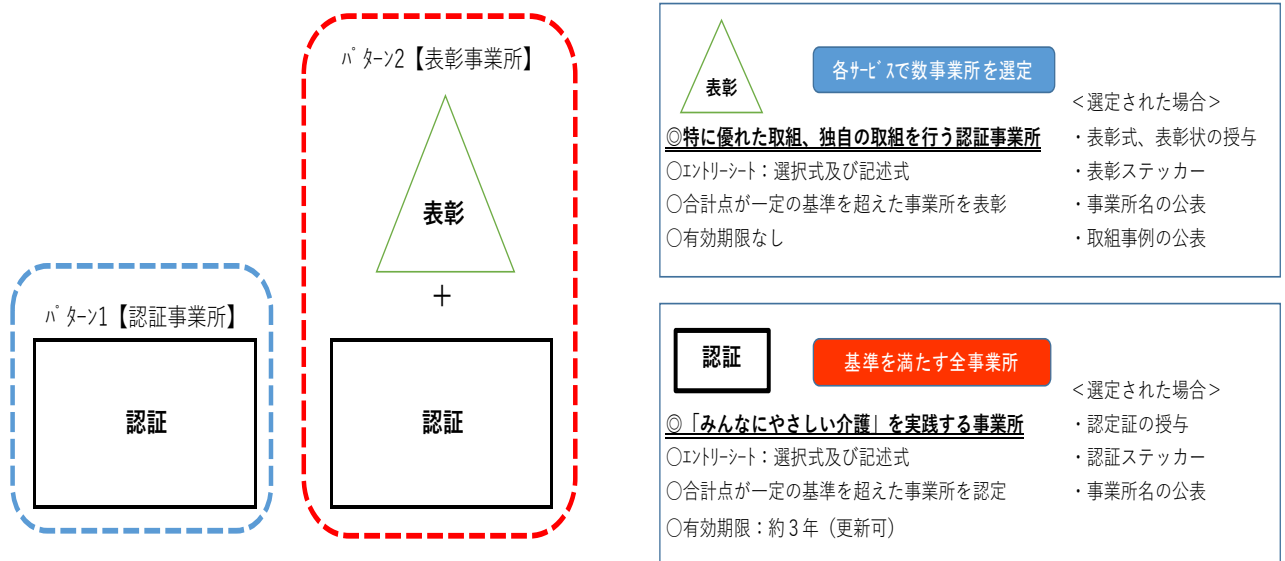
ﾊﾟﾀｰﾝ2【表彰事業所】

表彰

＋

認証

ﾊﾟﾀｰﾝ1【認証事業所】

認証

表彰

各ｻｰﾋﾞｽで数事業所を選定

◎特に優れた取組、独自の取組を行う認証事業所

○ｴﾝﾄﾘｰｼｰﾄ：選択式及び記述式

○合計点が一定の基準を超えた事業所を表彰

○有効期限なし

＜選定された場合＞

・表彰式、表彰状の授与

・表彰ステッカー

・事業所名の公表

・取組事例の公表

認証

基準を満たす全事業所

◎「みんなにやさしい介護」を実践する事業所

○ｴﾝﾄﾘｰｼｰﾄ：選択式及び記述式

○合計点が一定の基準を超えた事業所を認定

○有効期限：約３年（更新可）

＜選定された場合＞

・認定証の授与

・認証ステッカー

・事業所名の公表